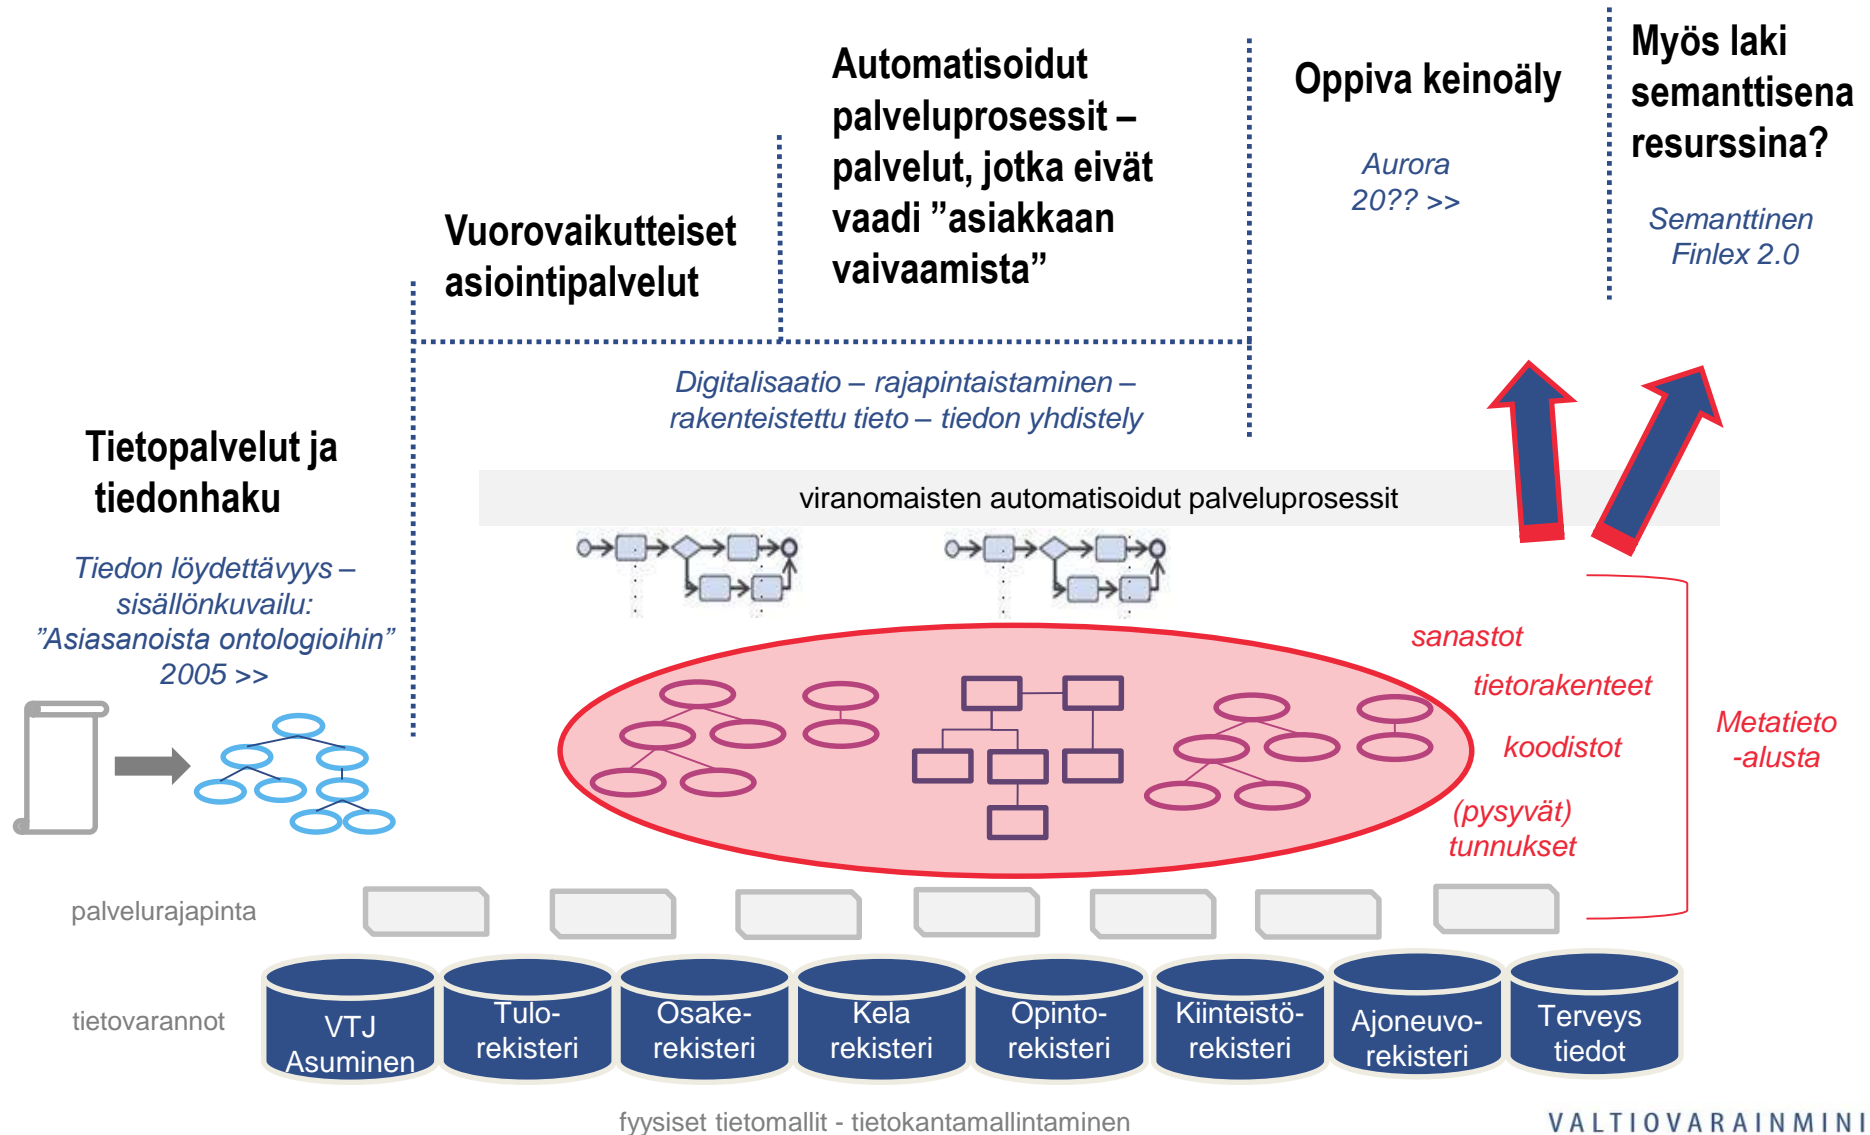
Automatisoidut palveluprosessit – palvelut, jotka eivät vaadi ”asiakkaan vaivaamista”

Oppiva keinoäly

Aurora 20?? >>

Myös laki semanttisena resurssina?

Semanttinen Finlex 2.0

Vuorovaikutteiset asiointipalvelut

Digitalisaatio – rajapintaistaminen – rakenteistettu tieto – tiedon yhdistely

Tietopalvelut ja tiedonhaku

Tiedon löydettävyys – sisällönkuvailu: ”Asiasanoista ontologioihin” 2005 >>

viranomaisten automatisoidut palveluprosessit

sanastot

tietorakenteet

koodistot

(pysyvät) tunnukset

Metatieto -alusta

palvelurajapinta

tietovarannot

VTJ Asuminen

Tulo-rekisteri

Osake-rekisteri

Kela rekisteri

Opinto-rekisteri

Kiinteistö-rekisteri

Ajoneuvo-rekisteri

Terveys tiedot

fyysiset tietomallit - tietokantamallintaminen

VALTIOVARAINMINI